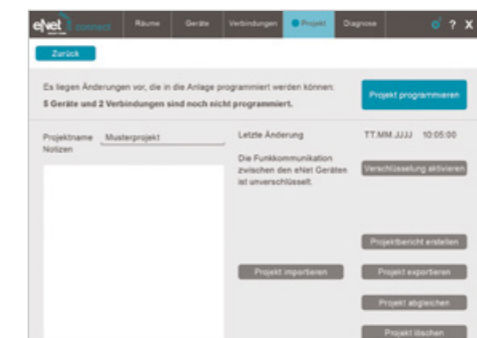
eNet connect

Räume Geräte Verbindungen Projekt Diagnose ? X

Zurück

Es liegen Änderungen vor, die in die Anlage programmiert werden können:
5 Geräte und 2 Verbindungen sind noch nicht programmiert.

Projekt programmieren

Projektname Musterprojekt
Notizen

Letzte Änderung TT.MM.JJJJ 10:05:00

Die Funkkommunikation zwischen den eNet Geräten ist unverschlüsselt.

Verschlüsselung aktivieren

Projektbericht erstellen

Projekt importieren

Projekt exportieren

Projekt abgleichen

Projekt löschen